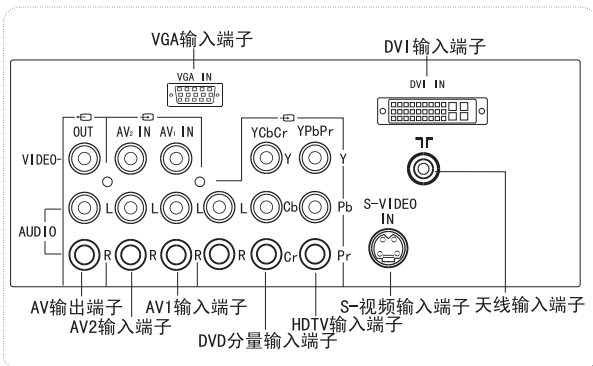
VGA输入端子

VGA IN

DVI输入端子

DVI IN

OUT

AV₂ IN

AV₁ IN

YCbCr

YPbPr

VIDEO

Y

Y

AUDIO

L

L

L

L

Cb

Pb

S-VIDEO IN

R

R

R

R

Cr

Pr

AV输出端子

AV2输入端子

AV1输入端子

DVD分量输入端子

HDTV输入端子

S-视频输入端子

天线输入端子